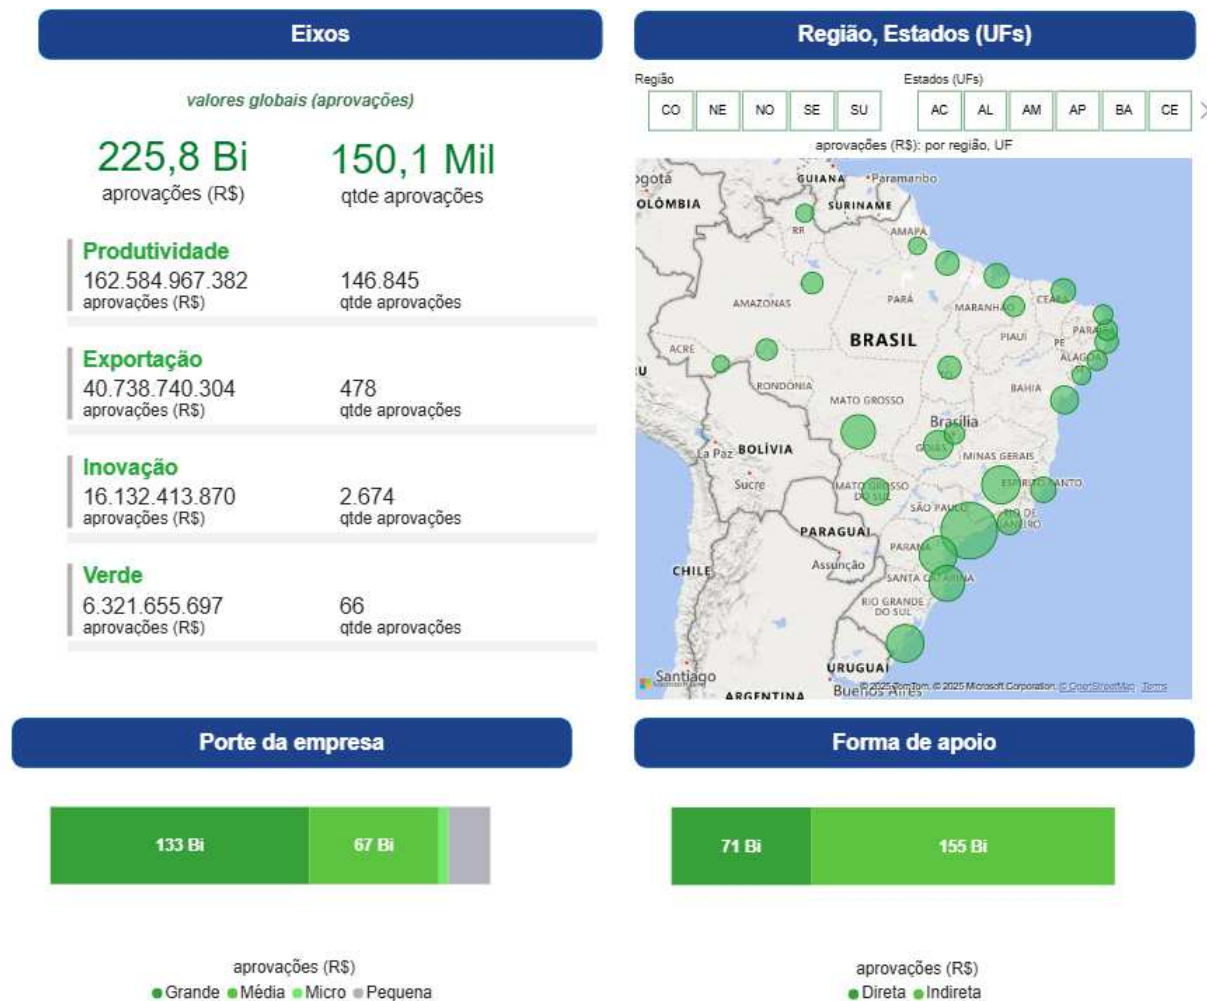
Eixos

valores globais (aprovações)

225,8 Bi
aprovações (R$)

150,1 Mil
qtde aprovações

Produtividade
162.584.967.382
aprovações (R$)
146.845
qtde aprovações

Exportação
40.738.740.304
aprovações (R$)
478
qtde aprovações

Inovação
16.132.413.870
aprovações (R$)
2.674
qtde aprovações

Verde
6.321.655.697
aprovações (R$)
66
qtde aprovações

Região, Estados (UFs)

Região
CO NE NO SE SU

Estados (UFs)
AC AL AM AP BA CE

aprovações (R$): por região, UF

ogotá GUIANA Paramaribo OLÔMBIA SURINAME RR AMAPÁ AMAZONAS PARÁ MARANHÃO CEARÁ BRASIL PIAUÍ PARAÍBA PE ALAGOAS ACRE RONDÔNIA BAHIA MATO GROSSO Brasília GOIÁS MINAS GERAIS La Paz BOLÍVIA Sucre MATO GROSSO DO SUL ESPÍRITO SANTO SÃO PAULO RIO DE JANEIRO PARAGUAI PARANÁ CHILE Assunção SANTA CATARINA RIO GRANDE DO SUL URUGUAI Santiago ARGENTINA Buenos Aires

© 2025 TomTom, © 2025 Microsoft Corporation, © OpenStreetMap Terms

Porte da empresa

133 Bi 67 Bi

aprovações (R$)
Grande Média Micro Pequena

Forma de apoio

71 Bi 155 Bi

aprovações (R$)
Direta Indireta